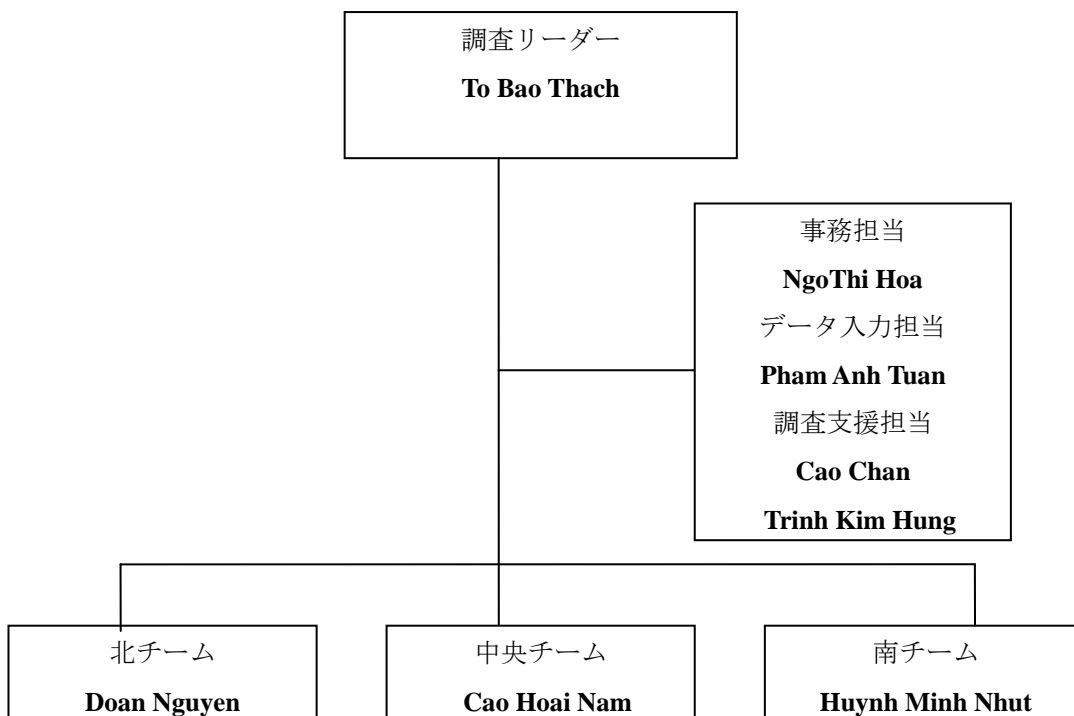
調査リーダー
**To Bao Thach**

事務担当
**NgoThi Hoa**
データ入力担当
**Pham Anh Tuan**
調査支援担当
**Cao Chan**
**Trinh Kim Hung**

北チーム
**Doan Nguyen**

中央チーム
**Cao Hoai Nam**

南チーム
**Huynh Minh Nhut**